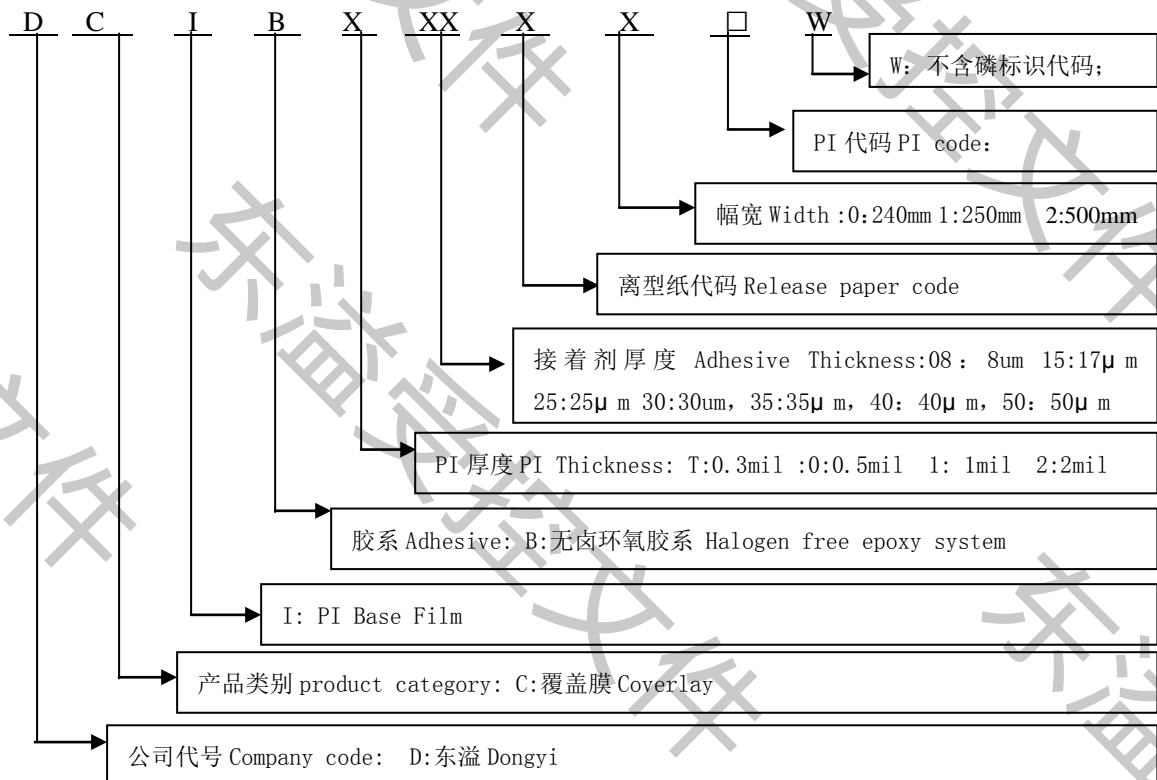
D C I B X XX X X □ W

W: 不含磷标识代码;

PI 代码 PI code:

幅宽 Width :0:240mm 1:250mm 2:500mm

离型纸代码 Release paper code

接着剂厚度 Adhesive Thickness:08: 8um 15:17μ m 25:25μ m 30:30um, 35:35μ m, 40: 40μ m, 50: 50μ m

PI 厚度 PI Thickness: T:0.3mil :0:0.5mil 1: 1mil 2:2mil

胶系 Adhesive: B:无卤环氧胶系 Halogen free epoxy system

I: PI Base Film

产品类别 product category: C:覆盖膜 Coverlay

公司代号 Company code: D:东溢 Dongyi